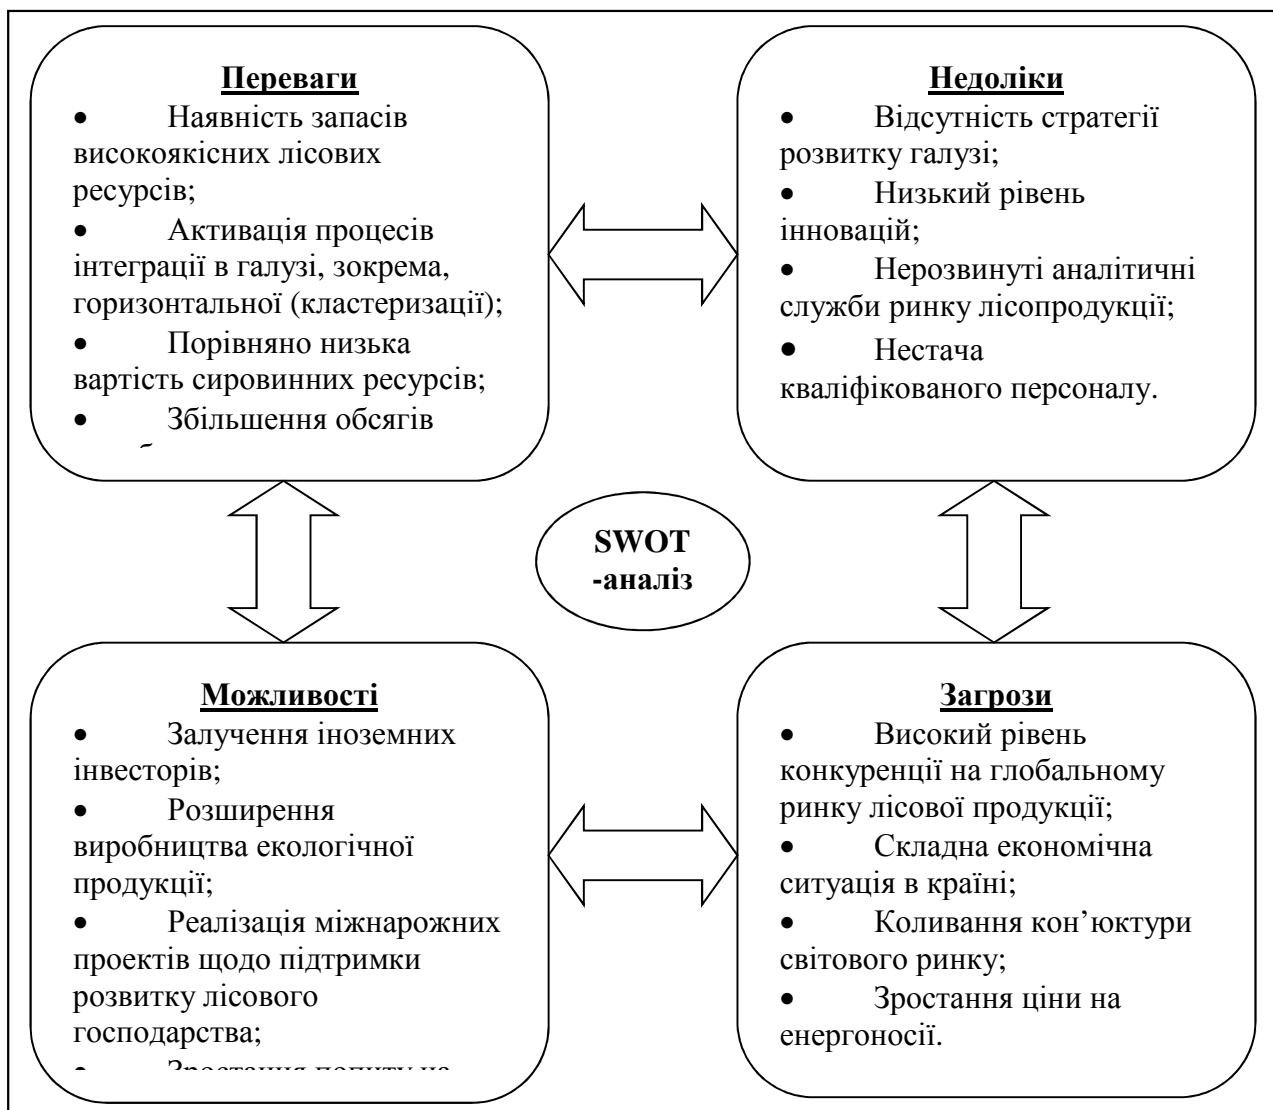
**Переваги**
- Наявність запасів високоякісних лісових ресурсів;
- Активація процесів інтеграції в галузі, зокрема, горизонтальної (кластеризації);
- Порівняно низька вартість сировинних ресурсів;
- Збільшення обсягів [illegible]

**Недоліки**
- Відсутність стратегії розвитку галузі;
- Низький рівень інновацій;
- Нерозвинуті аналітичні служби ринку лісопродукції;
- Нестача кваліфікованого персоналу.

**SWOT -аналіз**

**Можливості**
- Залучення іноземних інвесторів;
- Розширення виробництва екологічної продукції;
- Реалізація міжнарожних проектів щодо підтримки розвитку лісового господарства;
- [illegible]

**Загрози**
- Високий рівень конкуренції на глобальному ринку лісової продукції;
- Складна економічна ситуація в країні;
- Коливання кон'юктури світового ринку;
- Зростання ціни на енергоносії.